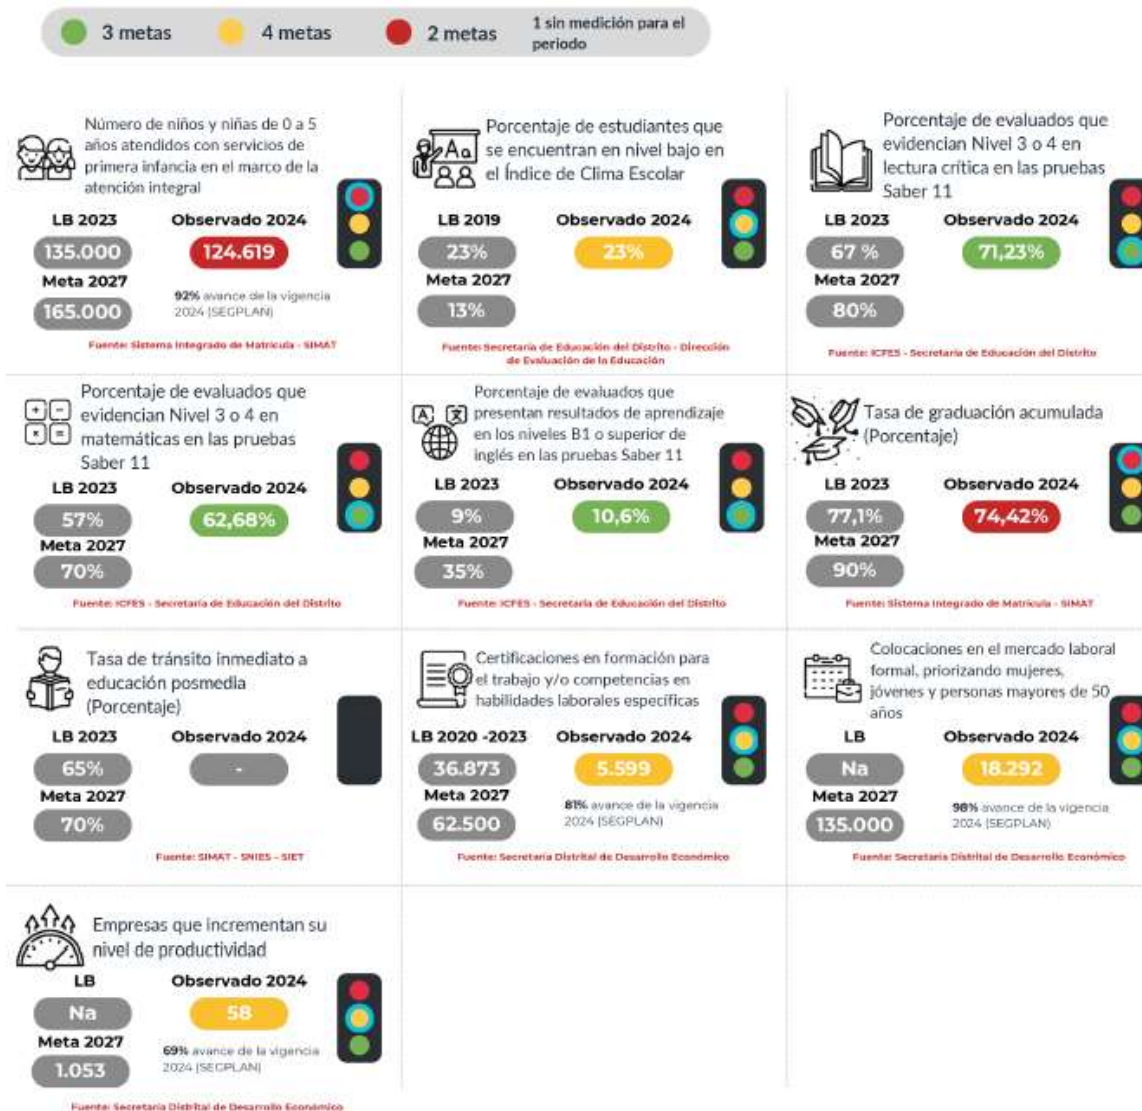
3 metas 4 metas 2 metas 1 sin medición para el periodo

Número de niños y niñas de 0 a 5 años atendidos con servicios de primera infancia en el marco de la atención integral
LB 2023 Observado 2024
135.000 124.619
Meta 2027
165.000
92% avance de la vigencia 2024 (SEGPLAN)
Fuente: Sistema Integrado de Matrícula - SIMAT

Porcentaje de estudiantes que se encuentran en nivel bajo en el Índice de Clima Escolar
LB 2019 Observado 2024
23% 23%
Meta 2027
13%
Fuente: Secretaría de Educación del Distrito - Dirección de Evaluación de la Educación

Porcentaje de evaluados que evidencian Nivel 3 o 4 en lectura crítica en las pruebas Saber 11
LB 2023 Observado 2024
67 % 71,23%
Meta 2027
80%
Fuente: ICFES - Secretaría de Educación del Distrito

Porcentaje de evaluados que evidencian Nivel 3 o 4 en matemáticas en las pruebas Saber 11
LB 2023 Observado 2024
57% 62,68%
Meta 2027
70%
Fuente: ICFES - Secretaría de Educación del Distrito

Porcentaje de evaluados que presentan resultados de aprendizaje en los niveles B1 o superior de inglés en las pruebas Saber 11
LB 2023 Observado 2024
9% 10,6%
Meta 2027
35%
Fuente: ICFES - Secretaría de Educación del Distrito

Tasa de graduación acumulada (Porcentaje)
LB 2023 Observado 2024
77,1% 74,42%
Meta 2027
90%
Fuente: Sistema Integrado de Matrícula - SIMAT

Tasa de tránsito inmediato a educación posmedia (Porcentaje)
LB 2023 Observado 2024
65% -
Meta 2027
70%
Fuente: SIMAT - SNIES - SIET

Certificaciones en formación para el trabajo y/o competencias en habilidades laborales específicas
LB 2020 -2023 Observado 2024
36.873 5.599
Meta 2027
62.500
81% avance de la vigencia 2024 (SEGPLAN)
Fuente: Secretaría Distrital de Desarrollo Económico

Colocaciones en el mercado laboral formal, priorizando mujeres, jóvenes y personas mayores de 50 años
LB Observado 2024
Na 18.292
Meta 2027
135.000
98% avance de la vigencia 2024 (SEGPLAN)
Fuente: Secretaría Distrital de Desarrollo Económico

Empresas que incrementan su nivel de productividad
LB Observado 2024
Na 58
Meta 2027
1.053
69% avance de la vigencia 2024 (SEGPLAN)
Fuente: Secretaría Distrital de Desarrollo Económico